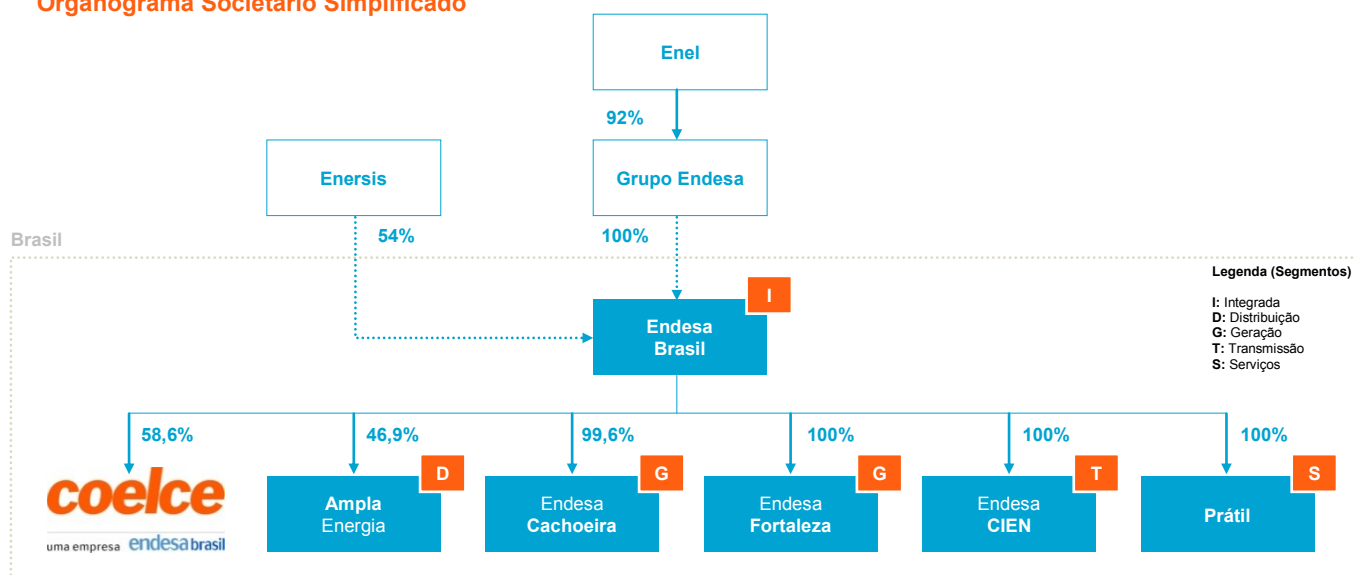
Organograma Societário Simplificado

Enel

92%

Enersis

Grupo Endesa

Brasil

54%

100%

Legenda (Segmentos)

I: Integrada
D: Distribuição
G: Geração
T: Transmissão
S: Serviços

I

Endesa Brasil

58,6%

46,9%

99,6%

100%

100%

100%

coelce

uma empresa endesa brasil

D

Ampla Energia

G

Endesa Cachoeira

G

Endesa Fortaleza

T

Endesa CIEN

S

Prátil